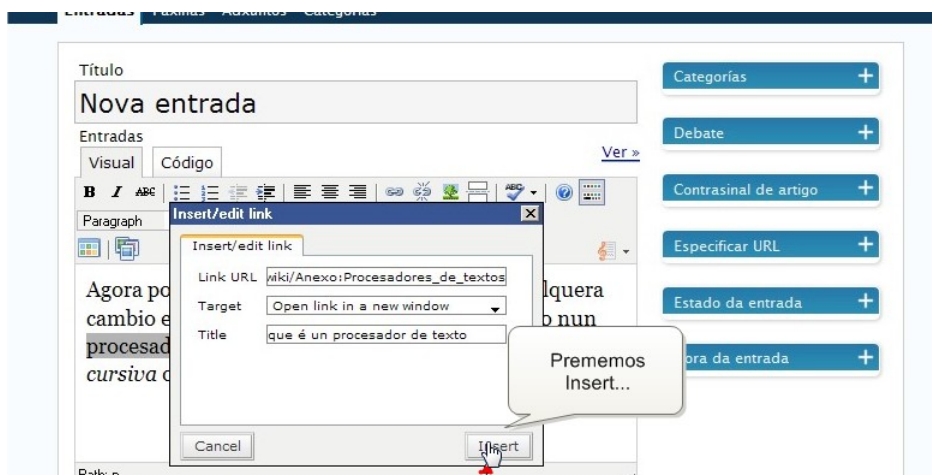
Entradas Páxinas Adxuntos Categorías

Título

Nova entrada

Entradas

Visual Código

Ver »

Paragraph

Insert/edit link

Insert/edit link

Link URL wiki/Anexo:Procesadores_de_textos

Target Open link in a new window

Title que é un procesador de texto

Cancel

Insert

Agora po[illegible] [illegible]lquera cambio e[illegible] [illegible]o nun procesad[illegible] cursiva c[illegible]

Prememos Insert...

Categorías

Debate

Contrasinal de artigo

Especificar URL

Estado da entrada

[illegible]ora da entrada

Path: p